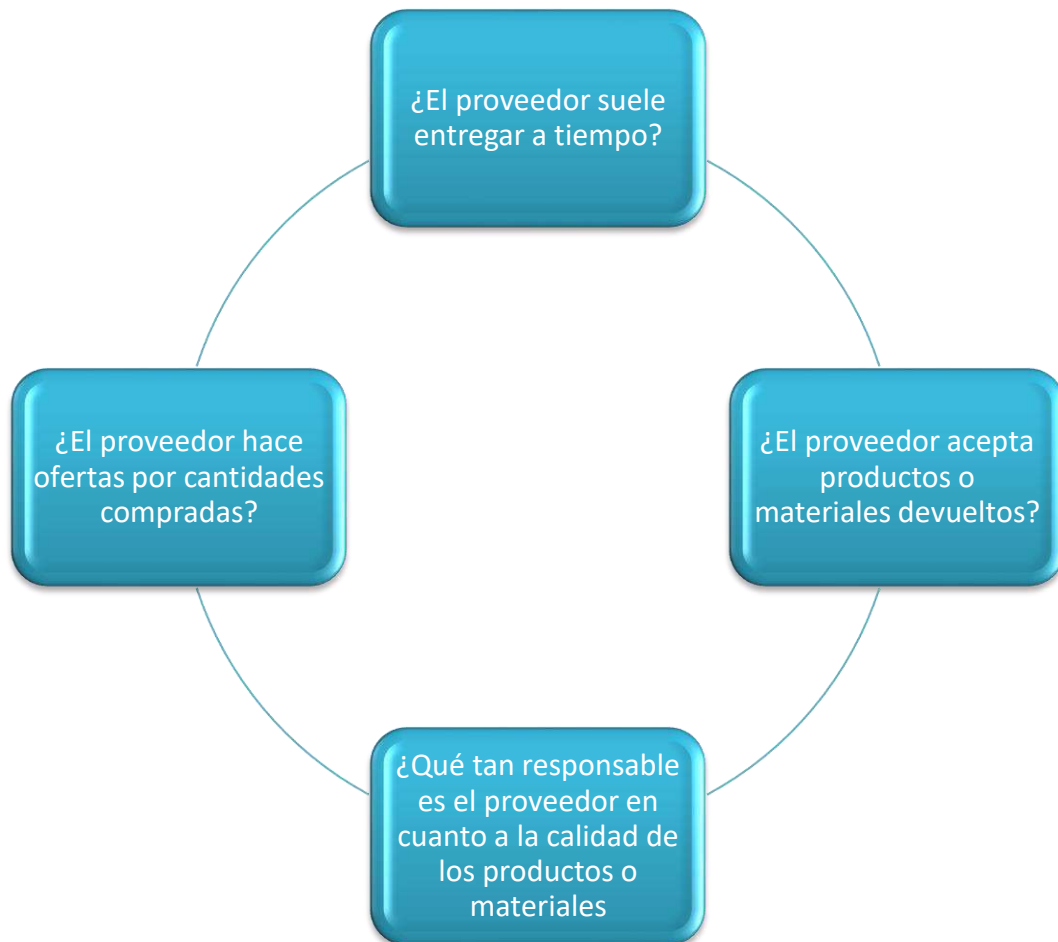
¿El proveedor suele entregar a tiempo?

¿El proveedor acepta productos o materiales devueltos?

¿Qué tan responsable es el proveedor en cuanto a la calidad de los productos o materiales

¿El proveedor hace ofertas por cantidades compradas?